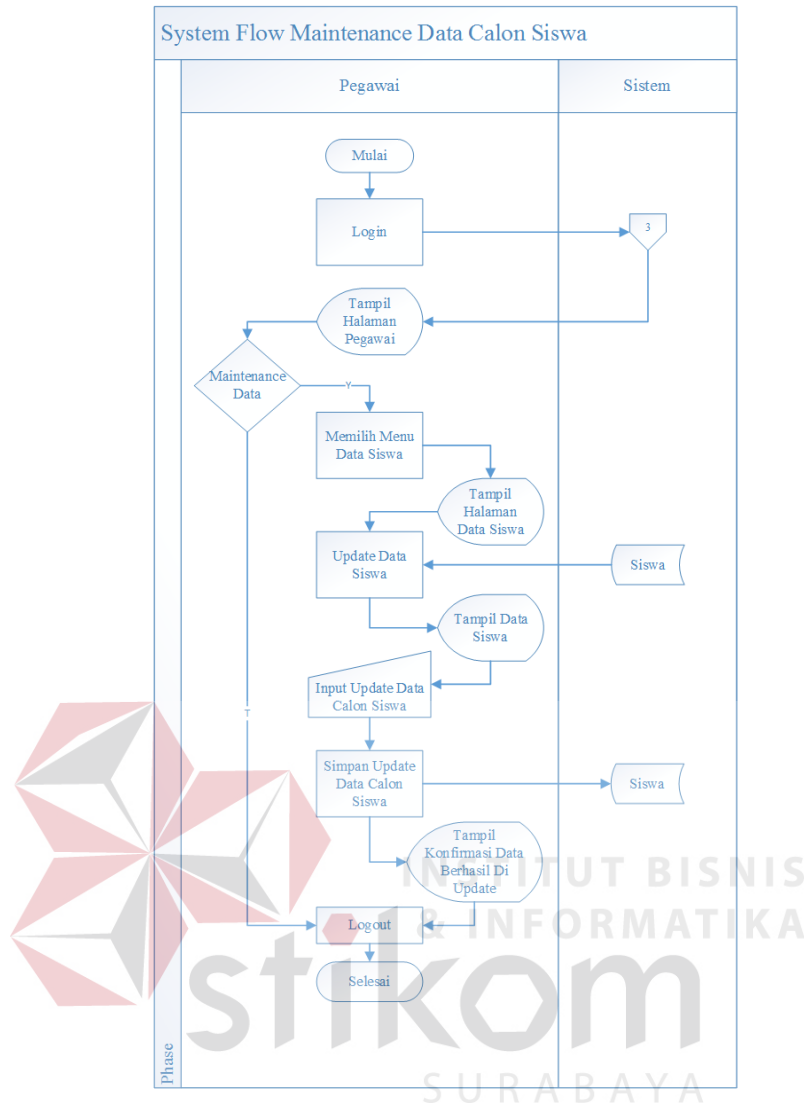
System Flow Maintenance Data Calon Siswa

Pegawai

Sistem

Mulai

Login

3

Tampil Halaman Pegawai

Maintenance Data

Y

Memilih Menu Data Siswa

Tampil Halaman Data Siswa

Update Data Siswa

Siswa

Tampil Data Siswa

Input Update Data Calon Siswa

T

Simpan Update Data Calon Siswa

Siswa

Tampil Konfirmasi Data Berhasil Di Update

Logout

Selesai

Phase

INSTITUT BISNIS & INFORMATIKA

stikom

SURABAYA